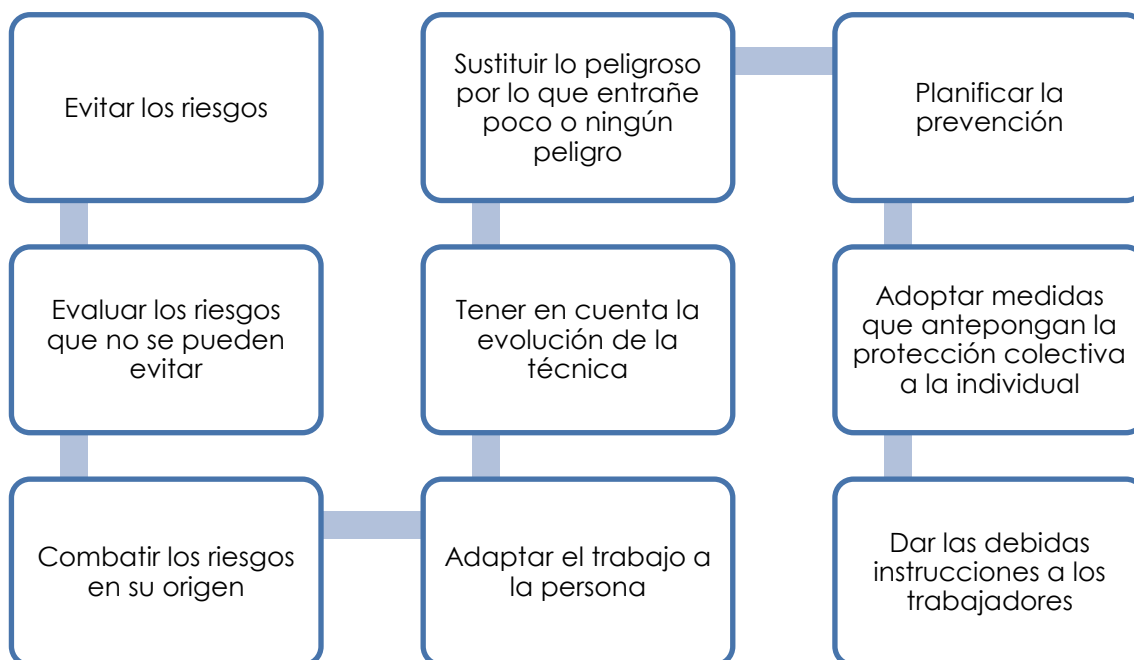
Evitar los riesgos

Evaluar los riesgos que no se pueden evitar

Combatir los riesgos en su origen

Adaptar el trabajo a la persona

Tener en cuenta la evolución de la técnica

Sustituir lo peligroso por lo que entrañe poco o ningún peligro

Planificar la prevención

Adoptar medidas que antepongan la protección colectiva a la individual

Dar las debidas instrucciones a los trabajadores